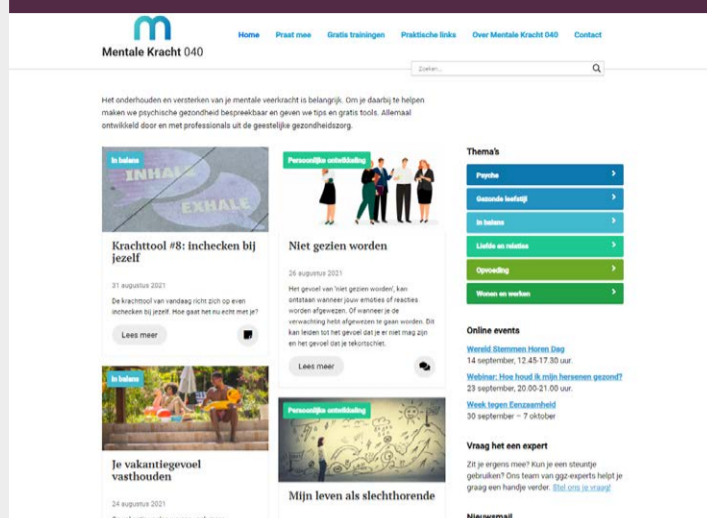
m
Mentale Kracht 040

Home Praat mee Gratis trainingen Praktische links Over Mentale Kracht 040 Contact

Zoeken...

Het onderhouden en versterken van je mentale veerkracht is belangrijk. Om je daarbij te helpen maken we psychische gezondheid bespreekbaar en geven we tips en gratis tools. Allemaal ontwikkeld door en met professionals uit de geestelijke gezondheidszorg.

In balans
INHALE EXHALE
Krachttool #8: inchecken bij jezelf
31 augustus 2021
De krachttool van vandaag richt zich op even inchecken bij jezelf. Hoe gaat het nu echt met je?
Lees meer

Persoonlijke ontwikkeling
Niet gezien worden
26 augustus 2021
Het gevoel van 'niet gezien worden', kan ontstaan wanneer jouw emoties of reacties worden afgewezen. Of wanneer je de verwachting hebt afgewezen te gaan worden. Dit kan leiden tot het gevoel dat je er niet mag zijn en het gevoel dat je tekortschiet.
Lees meer

In balans
Je vakantiegevoel vasthouden
24 augustus 2021

Persoonlijke ontwikkeling
Mijn leven als slechthorende

Thema's
Psyche
Gezonde leefstijl
In balans
Liefde en relaties
Opvoeding
Wonen en werken

Online events
Wereld Stemmen Horen Dag
14 september, 12.45-17.30 uur.
Webinar: Hoe houd ik mijn hersenen gezond?
23 september, 20.00-21.00 uur.
Week tegen Eenzaamheid
30 september – 7 oktober

Vraag het een expert
Zit je ergens mee? Kun je een steuntje gebruiken? Ons team van ggz-experts helpt je graag een handje verder. Stel ons je vraag!

Nieuwsmail